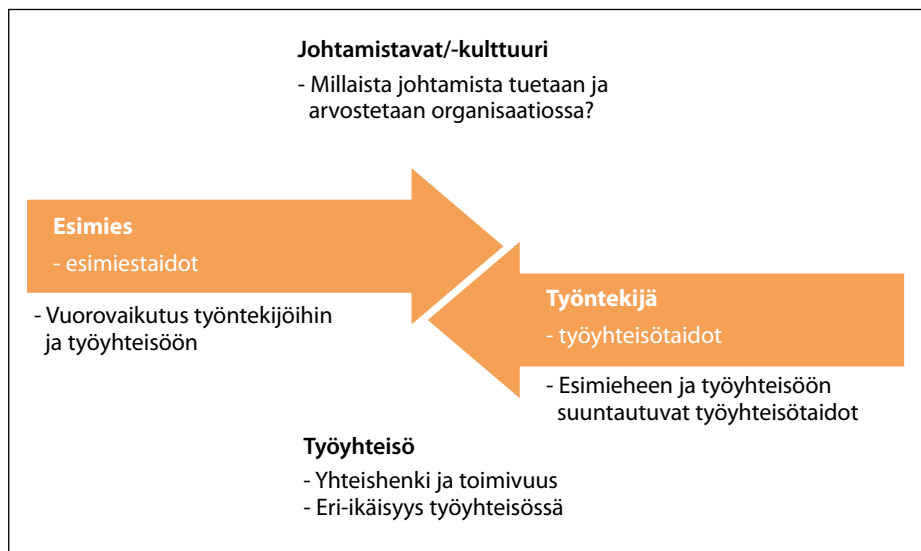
Johtamistavat/-kulttuuri

- Millaista johtamista tuetaan ja arvostetaan organisaatiossa?

Esimies

- esimiestaidot

- Vuorovaikutus työntekijöihin ja työyhteisöön

Työntekijä

- työyhteisötaidot

- Esimieheen ja työyhteisöön suuntautuvat työyhteisötaidot

Työyhteisö

- Yhteishenki ja toimivuus
- Eri-ikäisyys työyhteisössä